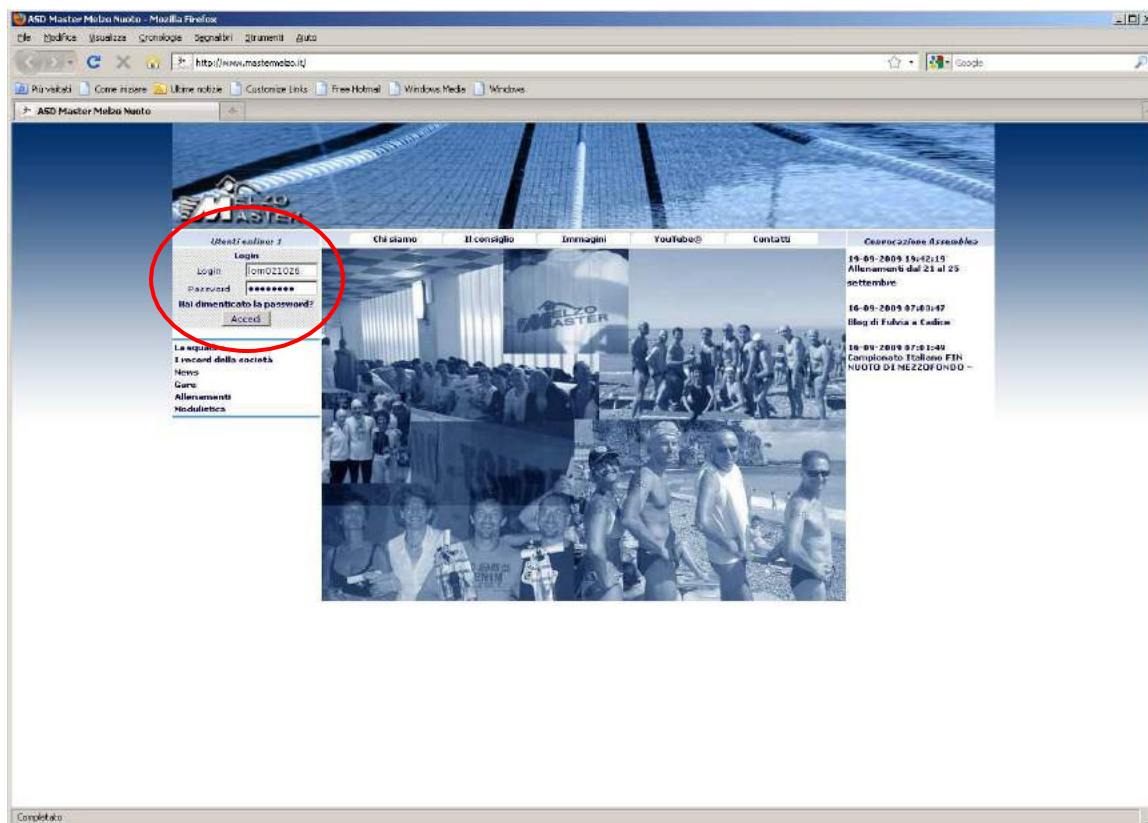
ASD Master Melzo Nuoto - Mozilla Firefox

File Modifica Visualizza Cronologia Segnalibri Strumenti Aiuto

http://www.mastermelzo.it/

Google

Più visitati Come iniziare Ultime notizie Customize Links Free Hotmail Windows Media Windows

ASD Master Melzo Nuoto

MELZO MASTER

Utenti online: 1

Login

Login lom021026

Password ••••••••

Hai dimenticato la password?

Accedi

La squadra
I record della società
News
Gare
Allenamenti
Modulistica

Chi siamo | Il consiglio | Immagini | YouTube® | Contatti

Convocazione Assemblea

19-09-2009 19:42:19
Allenamenti dal 21 al 25 settembre

16-09-2009 07:03:47
Blog di Fulvia a Cadice

16-09-2009 07:01:49
Campionato Italiano FIN NUOTO DI MEZZOFONDO -

MELZO MASTER

Completato